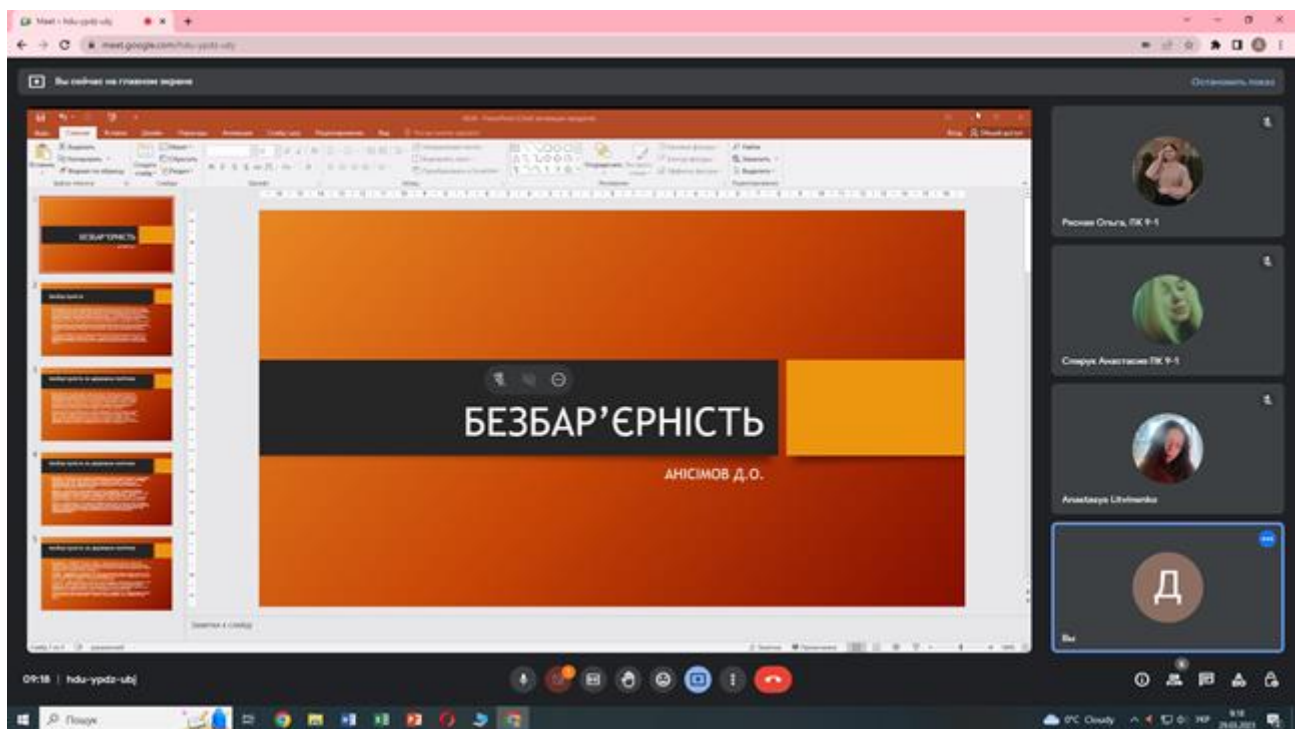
Meet - hdu-ypdz-ubj

meet.google.com/hdu-ypdz-ubj

Вы сейчас на главном экране

Остановить показ

БЕЗБАР'ЄРНІСТЬ

БЕЗБАР'ЄРНІСТЬ

АНІСІМОВ Д.О.

Заметки к слайду

Рясная Ольга, ПК 9-1

Спорук Анастасия ПК 9-1

Anastasya Litvinenko

Д

Вы

09:18 | hdu-ypdz-ubj

Пошук

0°C Cloudy